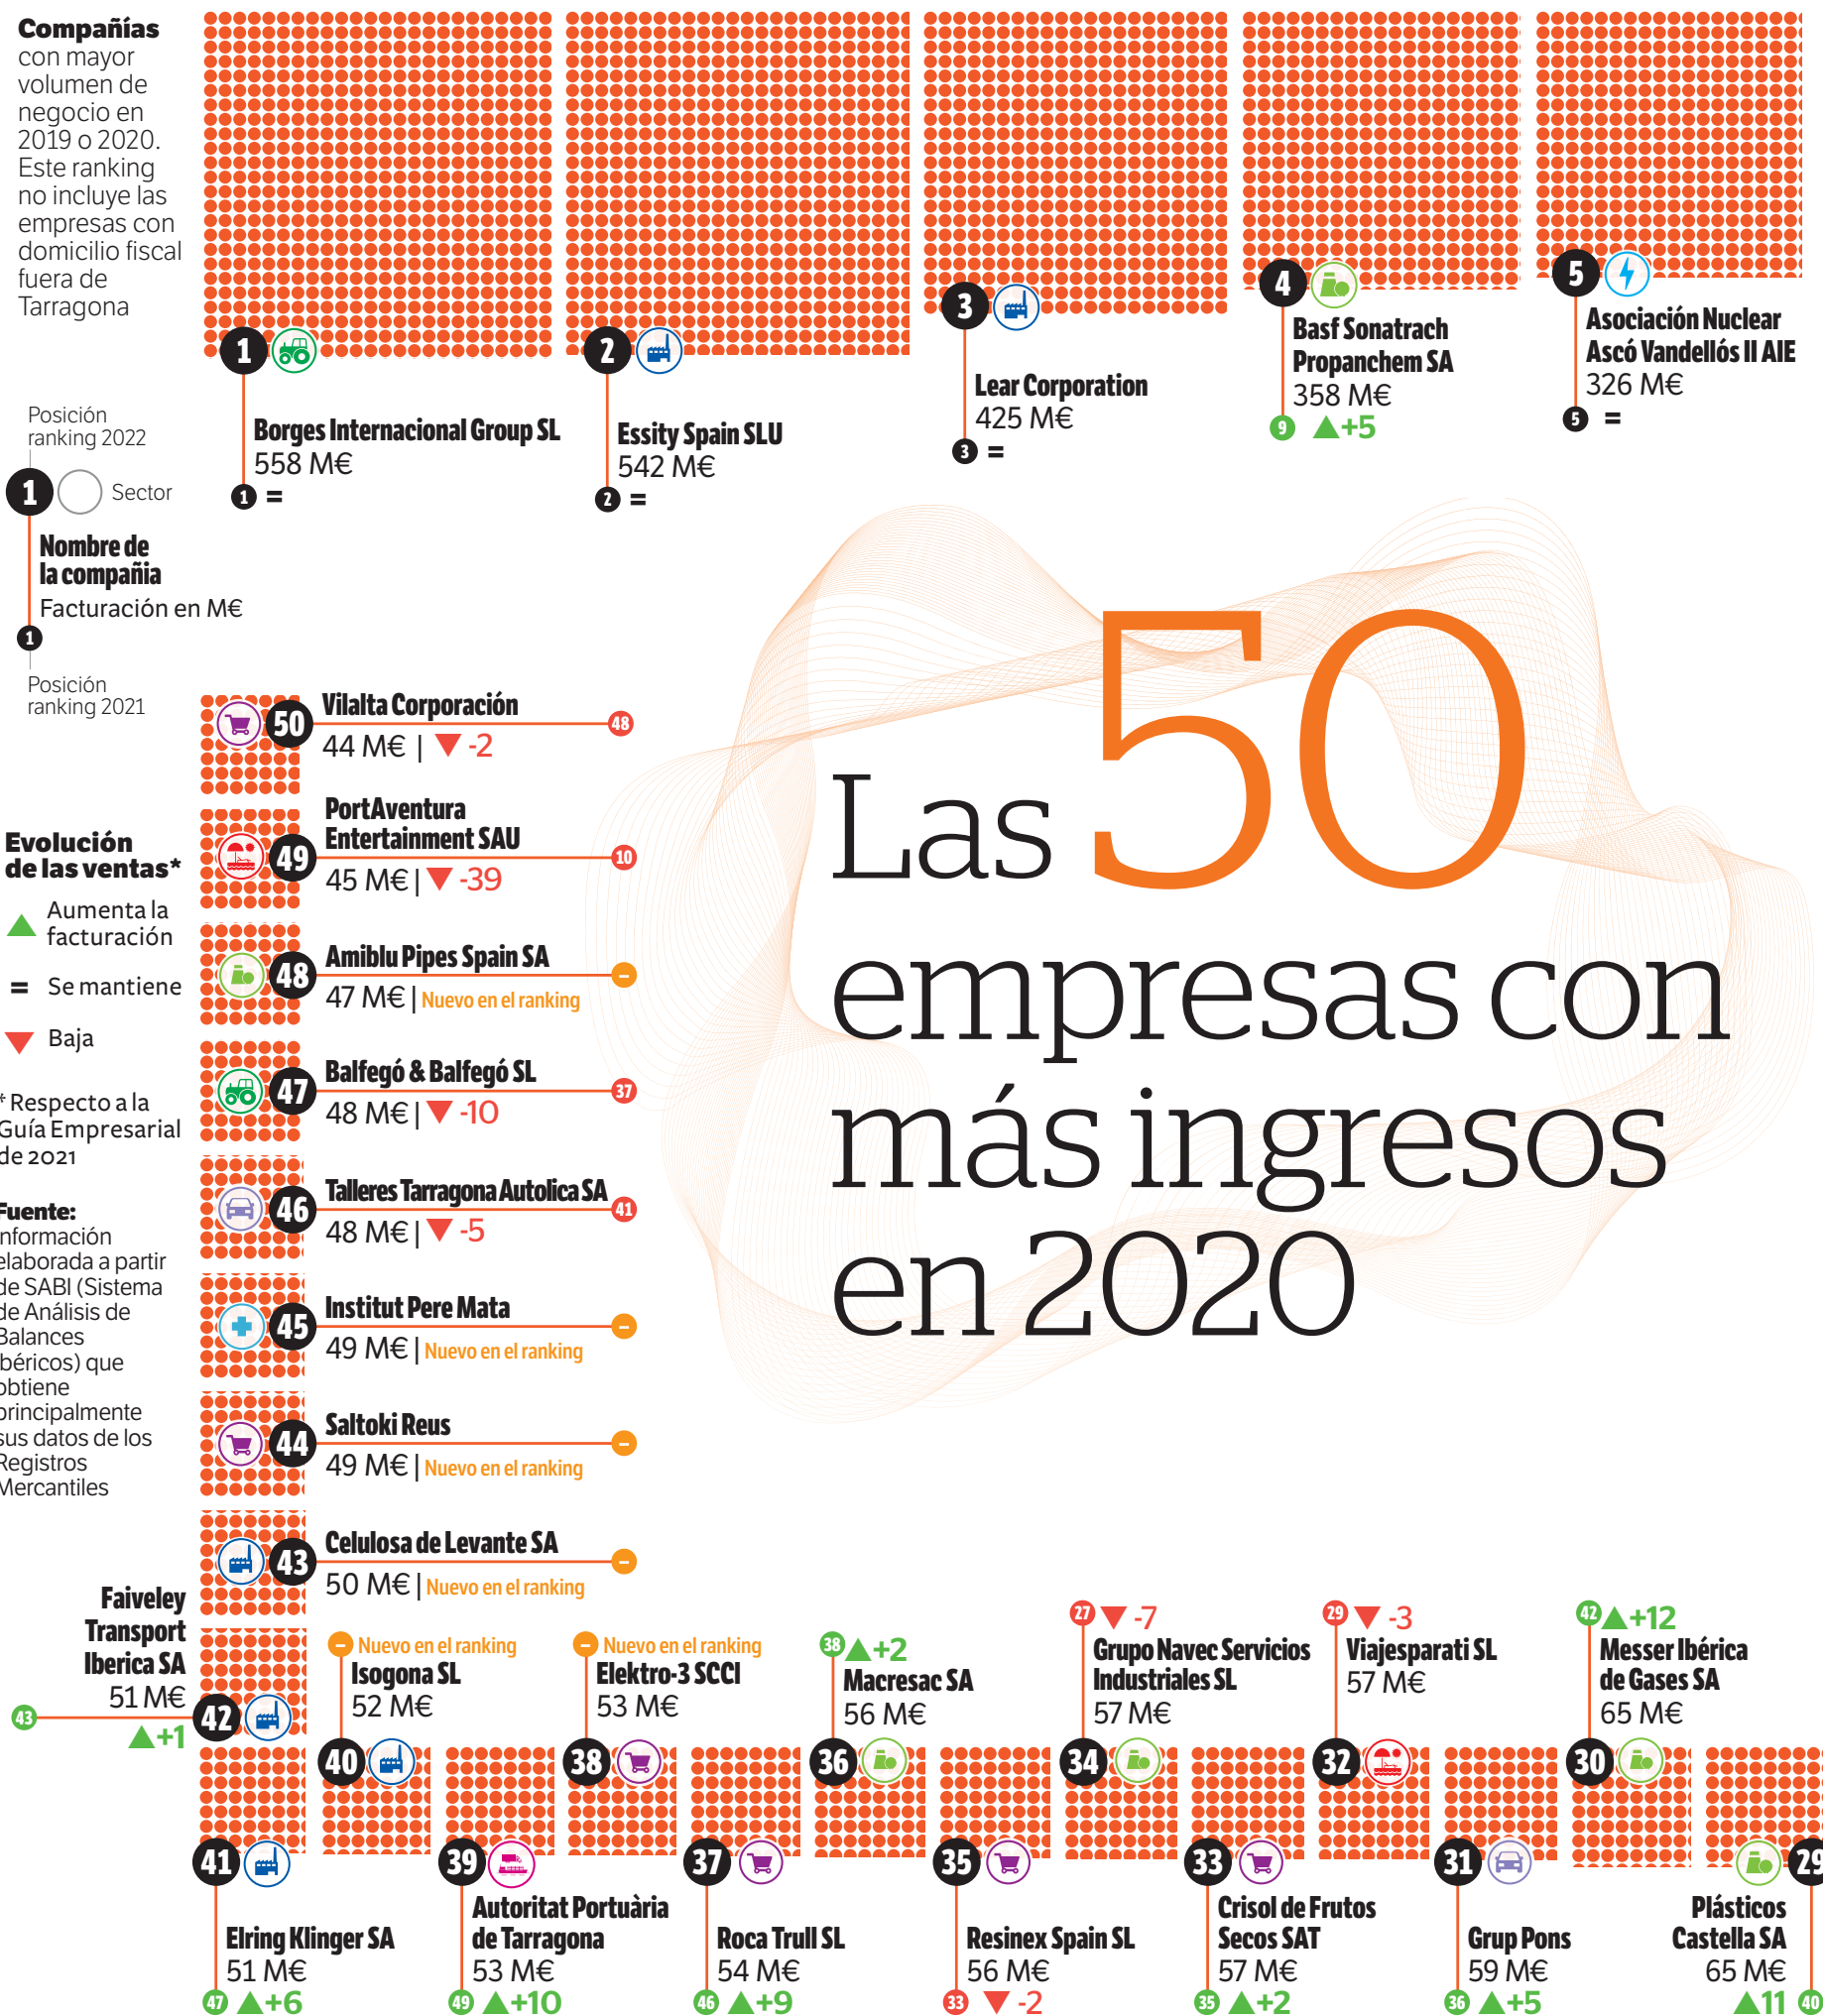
**Compañías** con mayor volumen de negocio en 2019 o 2020. Este ranking no incluye las empresas con domicilio fiscal fuera de Tarragona

Posición ranking 2022
1 Sector
Nombre de la compañía
Facturación en M€
1
Posición ranking 2021

1 **Borges Internacional Group SL** 558 M€ 1 =

2 **Essity Spain SLU** 542 M€ 2 =

3 **Lear Corporation** 425 M€ 3 =

4 **Basf Sonatrach Propanchem SA** 358 M€ 9 ▲+5

5 **Asociación Nuclear Ascó Vandellós II AIE** 326 M€ 5 =

Las 50 empresas con más ingresos en 2020

**Evolución de las ventas***
▲ Aumenta la facturación
= Se mantiene
▼ Baja

* Respecto a la Guía Empresarial de 2021

**Fuente:** nformación elaborada a partir de SABI (Sistema de Análisis de Balances béricos) que obtiene principalmente sus datos de los Registros Mercantiles

50 **Vilalta Corporación** 44 M€ | ▼ -2 48

49 **PortAventura Entertainment SAU** 45 M€ | ▼ -39 10

48 **Amiblu Pipes Spain SA** 47 M€ | Nuevo en el ranking

47 **Balfegó & Balfegó SL** 48 M€ | ▼ -10 37

46 **Talleres Tarragona Autolica SA** 48 M€ | ▼ -5 41

45 **Institut Pere Mata** 49 M€ | Nuevo en el ranking

44 **Saltoki Reus** 49 M€ | Nuevo en el ranking

43 **Celulosa de Levante SA** 50 M€ | Nuevo en el ranking

42 **Faiveley Transport Iberica SA** 51 M€ 43 ▲+1

41 **Elring Klinger SA** 51 M€ 47 ▲+6

40 Nuevo en el ranking **Isogona SL** 52 M€

39 **Autoritat Portuària de Tarragona** 53 M€ 49 ▲+10

38 Nuevo en el ranking **Elektro-3 SCCl** 53 M€

37 **Roca Trull SL** 54 M€ 46 ▲+9

36 38 ▲+2 **Macresac SA** 56 M€

35 **Resinex Spain SL** 56 M€ 33 ▼ -2

34 27 ▼ -7 **Grupo Navec Servicios Industriales SL** 57 M€

33 **Crisol de Frutos Secos SAT** 57 M€ 35 ▲+2

32 29 ▼ -3 **Viajesparati SL** 57 M€

31 **Grup Pons** 59 M€ 36 ▲+5

30 42 ▲+12 **Messer Ibérica de Gases SA** 65 M€

29 **Plásticos Castella SA** 65 M€ ▲11 40